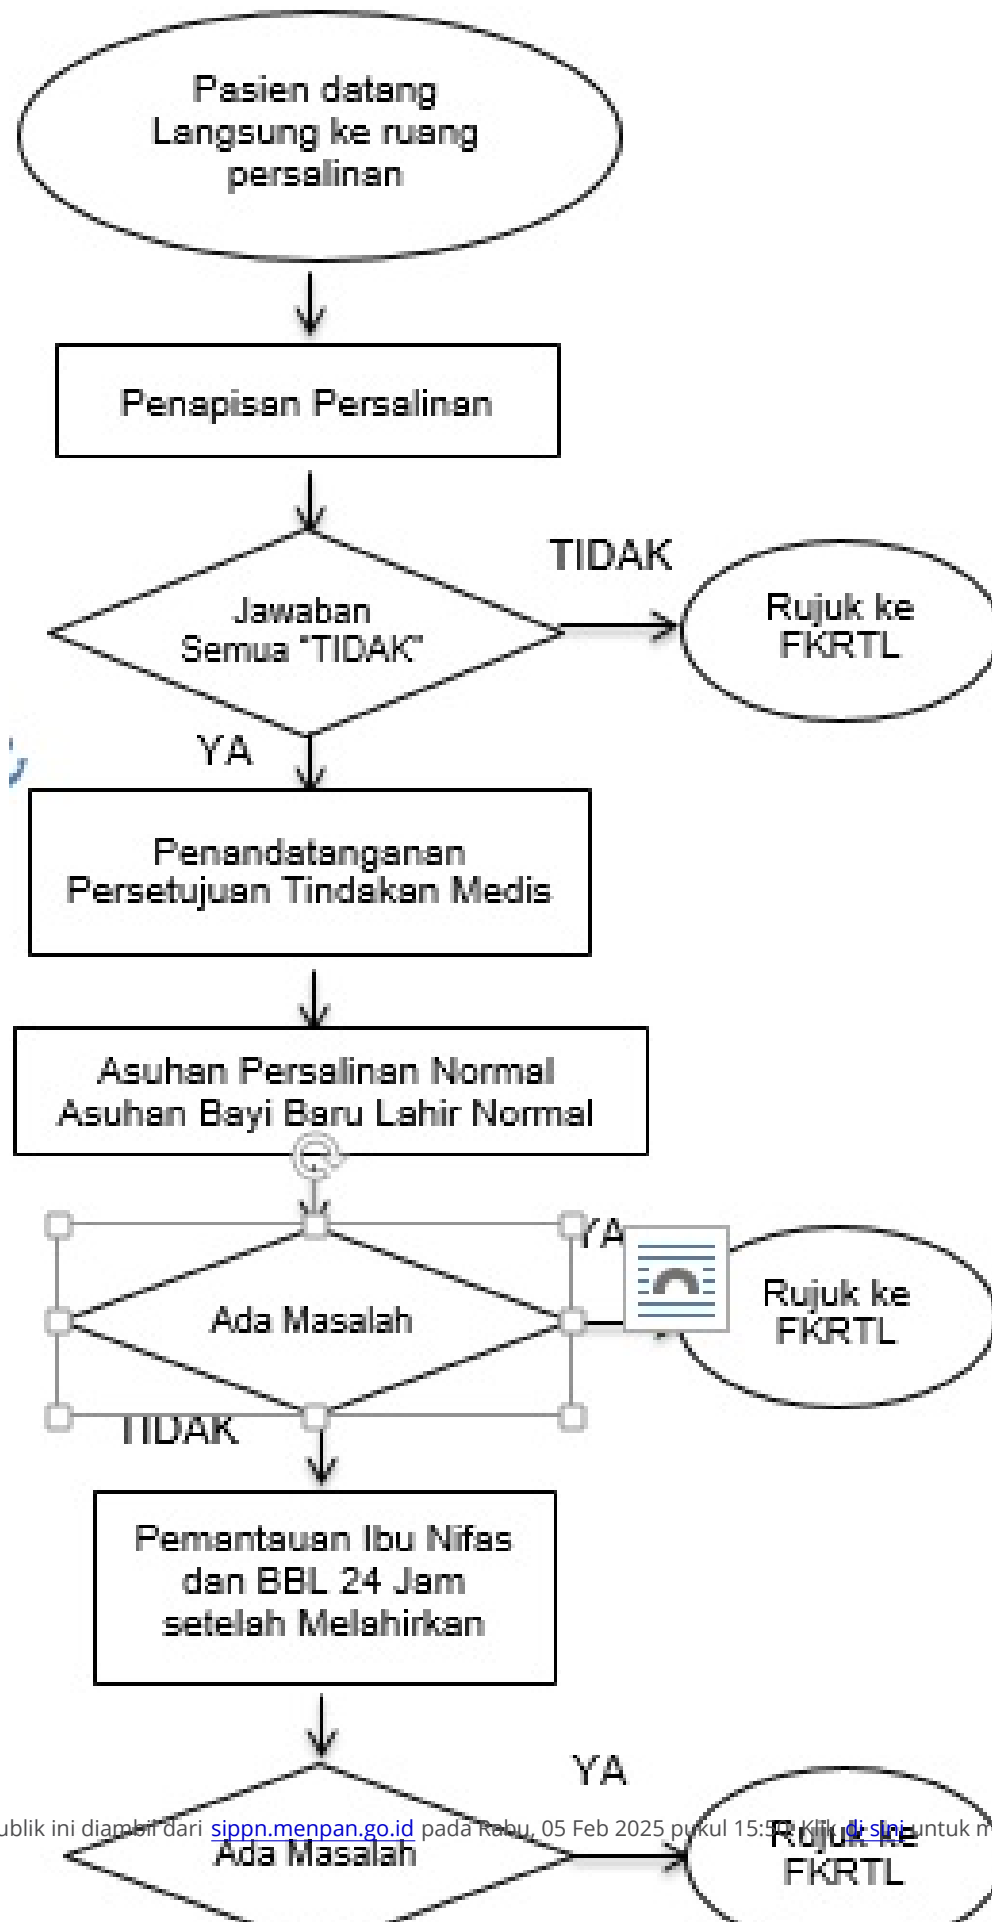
Pasien datang Langsung ke ruang persalinan

Penapisan Persalinan

Jawaban Semua "TIDAK"

TIDAK

Rujuk ke FKRTL

YA

Penandatanganan Persetujuan Tindakan Medis

Asuhan Persalinan Normal
Asuhan Bayi Baru Lahir Normal

Ada Masalah

YA

Rujuk ke FKRTL

TIDAK

Pemantauan Ibu Nifas dan BBL 24 Jam setelah Melahirkan

YA

ublik ini diambil dari sippn.menpan.go.id pada Rabu, 05 Feb 2025 pukul 15:5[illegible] Klik di sini untuk m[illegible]

Ada Masalah

Rujuk ke FKRTL